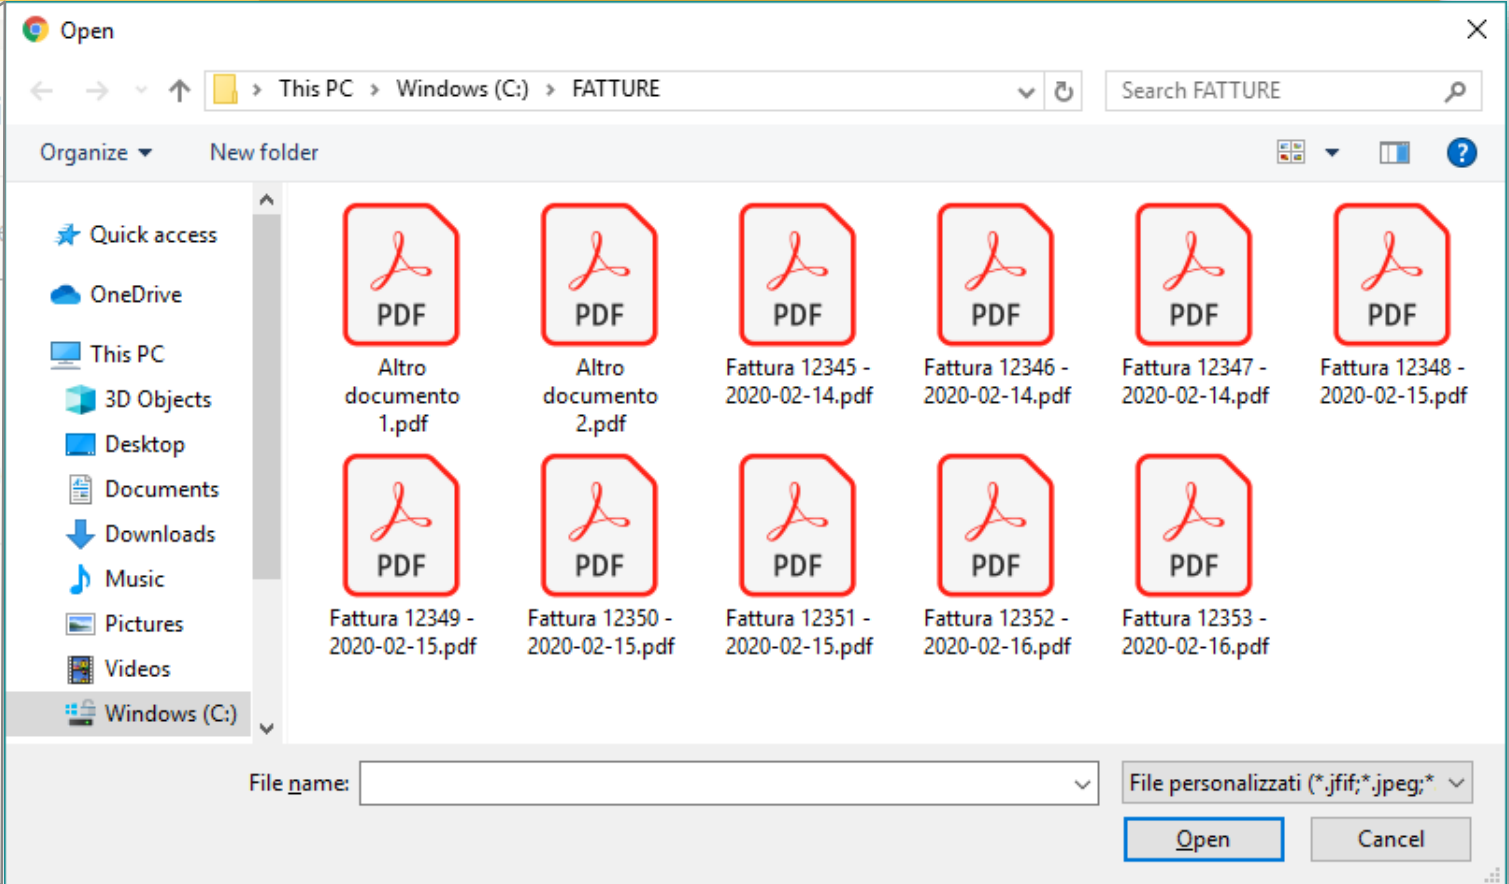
Open

This PC > Windows (C:) > FATTURE

Search FATTURE

Organize ▾ New folder

Quick access
OneDrive
This PC
3D Objects
Desktop
Documents
Downloads
Music
Pictures
Videos
Windows (C:)

PDF
Altro documento 1.pdf

PDF
Altro documento 2.pdf

PDF
Fattura 12345 - 2020-02-14.pdf

PDF
Fattura 12346 - 2020-02-14.pdf

PDF
Fattura 12347 - 2020-02-14.pdf

PDF
Fattura 12348 - 2020-02-15.pdf

PDF
Fattura 12349 - 2020-02-15.pdf

PDF
Fattura 12350 - 2020-02-15.pdf

PDF
Fattura 12351 - 2020-02-15.pdf

PDF
Fattura 12352 - 2020-02-16.pdf

PDF
Fattura 12353 - 2020-02-16.pdf

File name:

File personalizzati (*.jfif;*.jpeg;*

Open

Cancel